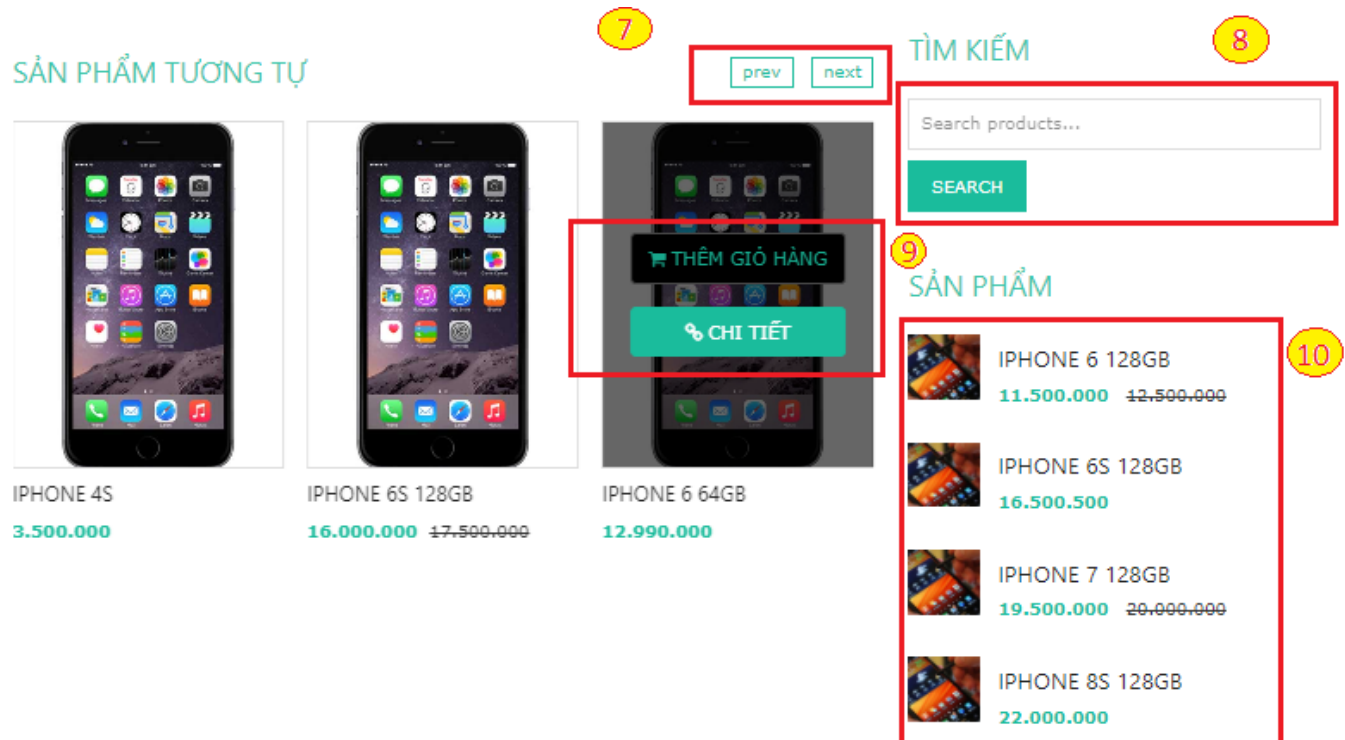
7

SẢN PHẨM TƯƠNG TỰ

prev next

IPHONE 4S
3.500.000

IPHONE 6S 128GB
16.000.000 17.500.000

THÊM GIỎ HÀNG
CHI TIẾT
9

IPHONE 6 64GB
12.990.000

TÌM KIẾM
8

Search products...
SEARCH

SẢN PHẨM
10

IPHONE 6 128GB
11.500.000 12.500.000

IPHONE 6S 128GB
16.500.500

IPHONE 7 128GB
19.500.000 20.000.000

IPHONE 8S 128GB
22.000.000